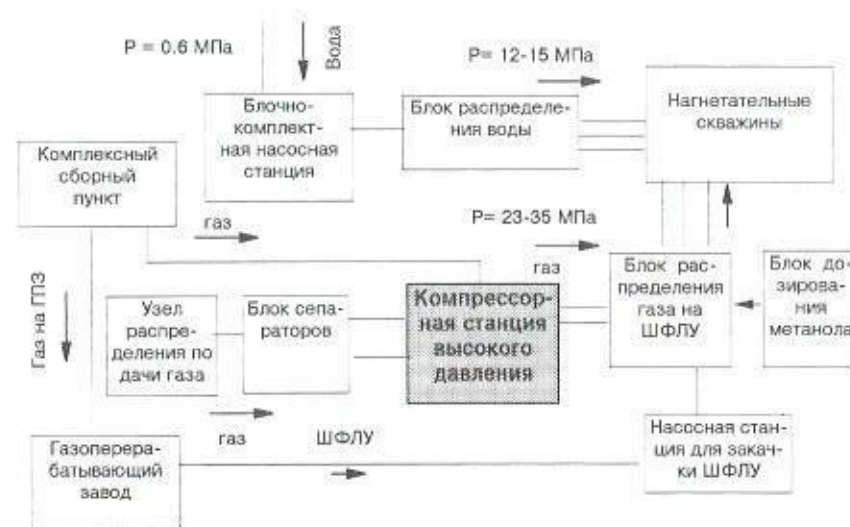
P = 0.6 МПа

Вода

P= 12-15 МПа

Блочно-комплектная насосная станция

Блок распределения воды

Нагнетательные скважины

Комплексный сборный пункт

газ

P= 23-35 МПа

газ

Газ на ГПЗ

Узел распределения по дачи газа

Блок сепараторов

Компрессорная станция высокого давления

Блок распределения газа на ШФЛУ

Блок дозирования метанола

газ

ШФЛУ

Газоперерабатывающий завод

Насосная станция для закачки ШФЛУ